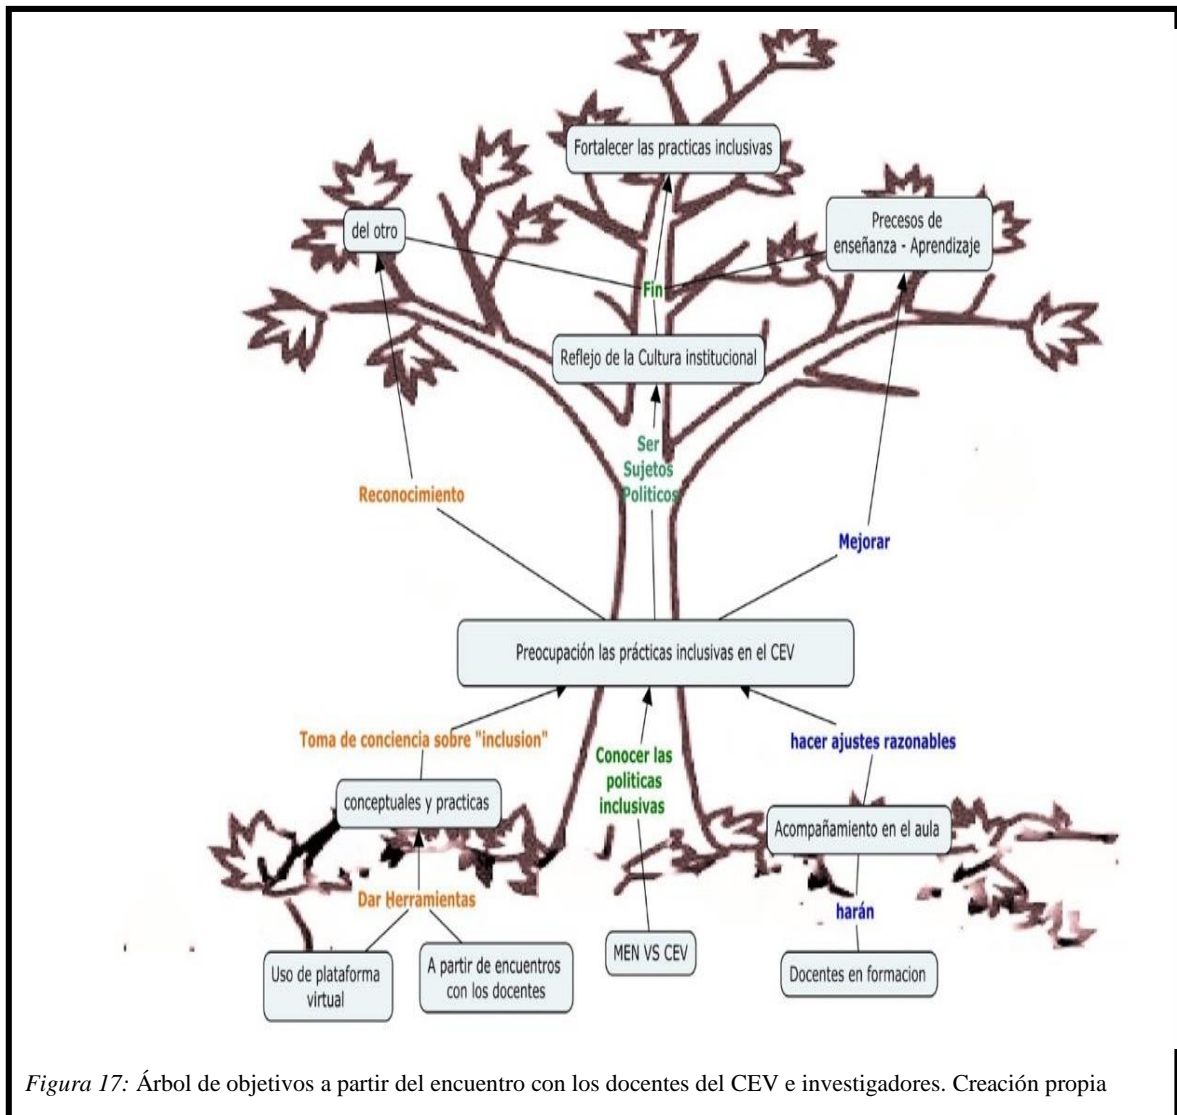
Fortalecer las practicas inclusivas

del otro

Precesos de enseñanza - Aprendizaje

Fin

Reflejo de la Cultura institucional

Ser Sujetos Politicos

Reconocimiento

Mejorar

Preocupación las prácticas inclusivas en el CEV

Toma de conciencia sobre "inclusion"

Conocer las politicas inclusivas

hacer ajustes razonables

conceptuales y practicas

Acompañamiento en el aula

Dar Herramientas

harán

Uso de plataforma virtual

A partir de encuentros con los docentes

MEN VS CEV

Docentes en formacion

*Figura 17:* Árbol de objetivos a partir del encuentro con los docentes del CEV e investigadores. Creación propia